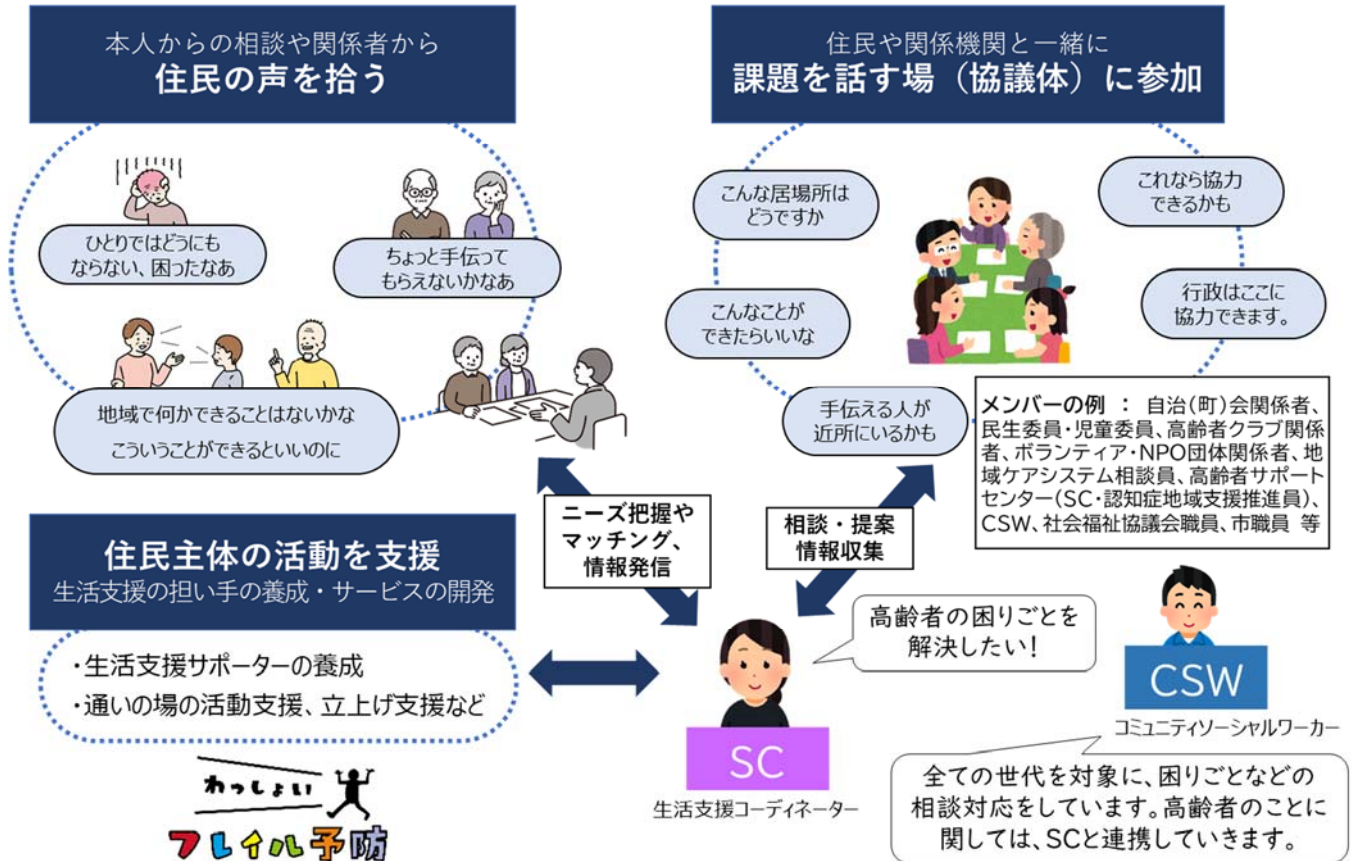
本人からの相談や関係者から
住民の声を拾う

ひとりではどうにもならない、困ったなあ

ちょっと手伝ってもらえないかなあ

地域で何かできることはないかな
こういうことができるといいのに

住民や関係機関と一緒に
課題を話す場（協議体）に参加

こんな居場所はどうですか

これなら協力できるかも

こんなことができたらいいな

行政はここに協力できます。

手伝える人が近所にいるかも

メンバーの例 ： 自治(町)会関係者、民生委員・児童委員、高齢者クラブ関係者、ボランティア・NPO団体関係者、地域ケアシステム相談員、高齢者サポートセンター(SC・認知症地域支援推進員)、CSW、社会福祉協議会職員、市職員 等

住民主体の活動を支援
生活支援の担い手の養成・サービスの開発

・生活支援サポーターの養成
・通いの場の活動支援、立上げ支援など

ニーズ把握やマッチング、情報発信

相談・提案情報収集

高齢者の困りごとを解決したい!

SC
生活支援コーディネーター

CSW
コミュニティソーシャルワーカー

全ての世代を対象に、困りごとなどの相談対応をしています。高齢者のことに関しては、SCと連携していきます。

わっしょい
フレイル予防